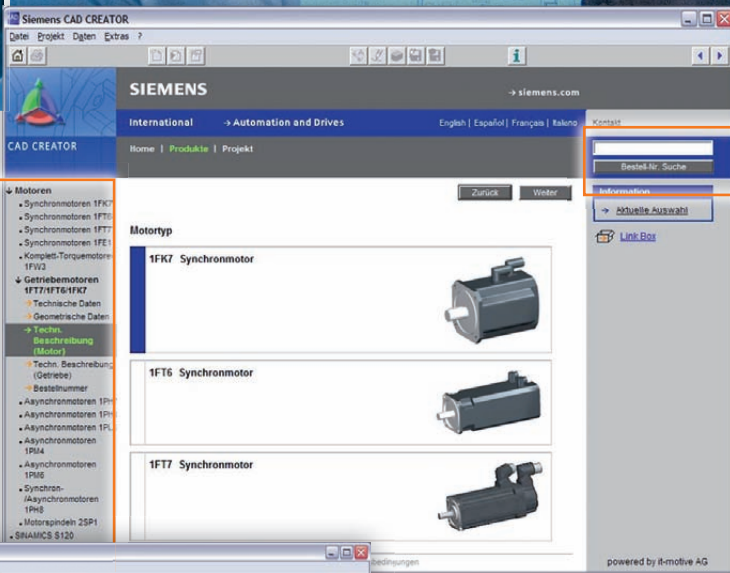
Siemens CAD CREATOR

Datei Projekt Daten Extras ?

CAD CREATOR

SIEMENS

→ siemens.com

International → Automation and Drives

English | Español | Français | Italiano

Kontakt

Home | Produkte | Projekt

Bestell-Nr. Suche

Information

→ Aktuelle Auswahl

Link Box

Zurück Weiter

Motoren
• Synchronmotoren 1FK7
• Synchronmotoren 1FT6
• Synchronmotoren 1FT7
• Synchronmotoren 1FE1
• Komplett-Torquemotoren 1FW3
Getriebemotoren 1FT7/1FT6/1FK7
→ Technische Daten
→ Geometrische Daten
→ Techn. Beschreibung (Motor)
→ Techn. Beschreibung (Getriebe)
→ Bestellnummer
• Asynchronmotoren 1PH
• Asynchronmotoren 1PH
• Asynchronmotoren 1PL
• Asynchronmotoren 1PM4
• Asynchronmotoren 1PM6
• Synchron-/Asynchronmotoren 1PH8
• Motorspindeln 2SP1
• SINAMICS S120

Motortyp

1FK7 Synchronmotor

1FT6 Synchronmotor

1FT7 Synchronmotor

bedingungen

powered by it-motive AG